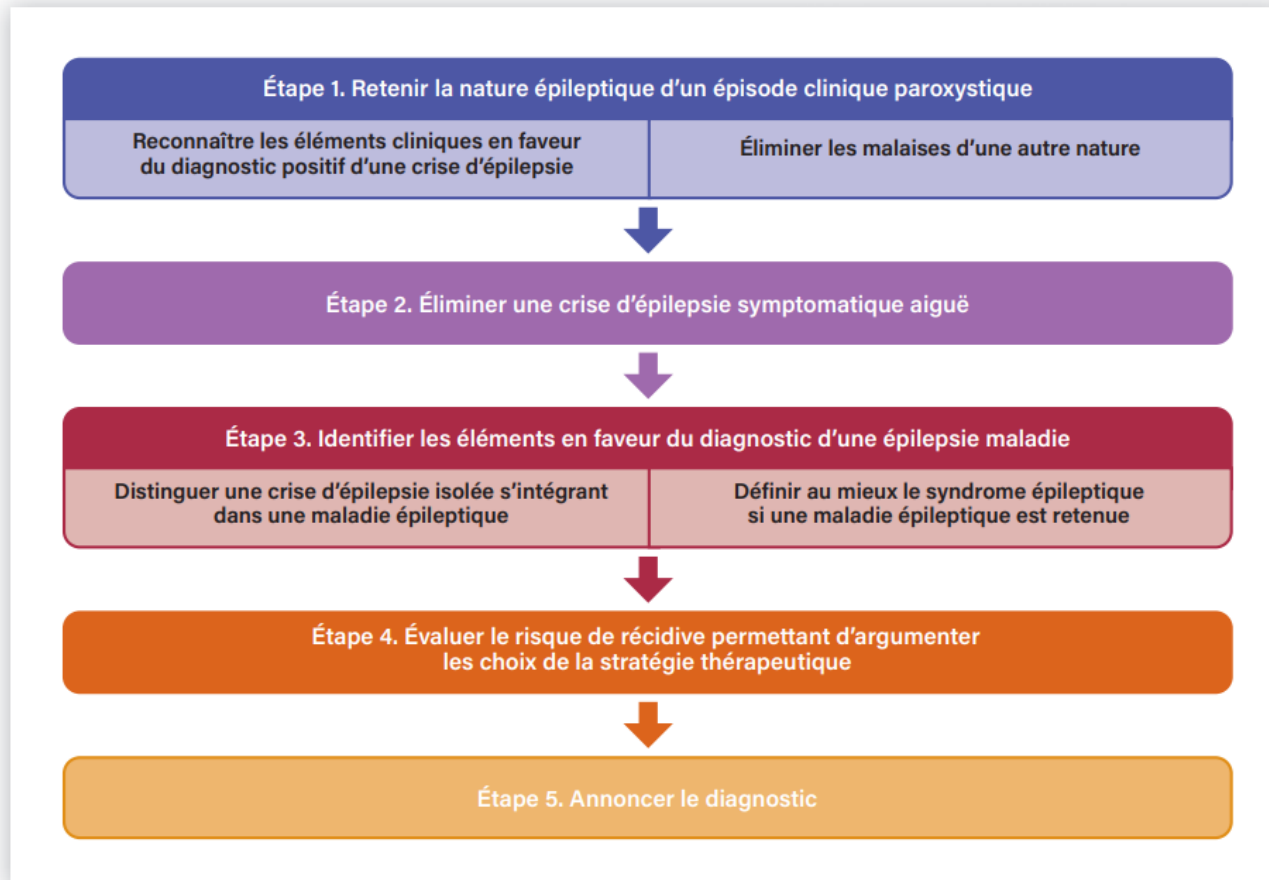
Étape 1. Retenir la nature épileptique d'un épisode clinique paroxystique

Reconnaître les éléments cliniques en faveur du diagnostic positif d'une crise d'épilepsie

Éliminer les malaises d'une autre nature

Étape 2. Éliminer une crise d'épilepsie symptomatique aiguë

Étape 3. Identifier les éléments en faveur du diagnostic d'une épilepsie maladie

Distinguer une crise d'épilepsie isolée s'intégrant dans une maladie épileptique

Définir au mieux le syndrome épileptique si une maladie épileptique est retenue

Étape 4. Évaluer le risque de récidive permettant d'argumenter les choix de la stratégie thérapeutique

Étape 5. Annoncer le diagnostic